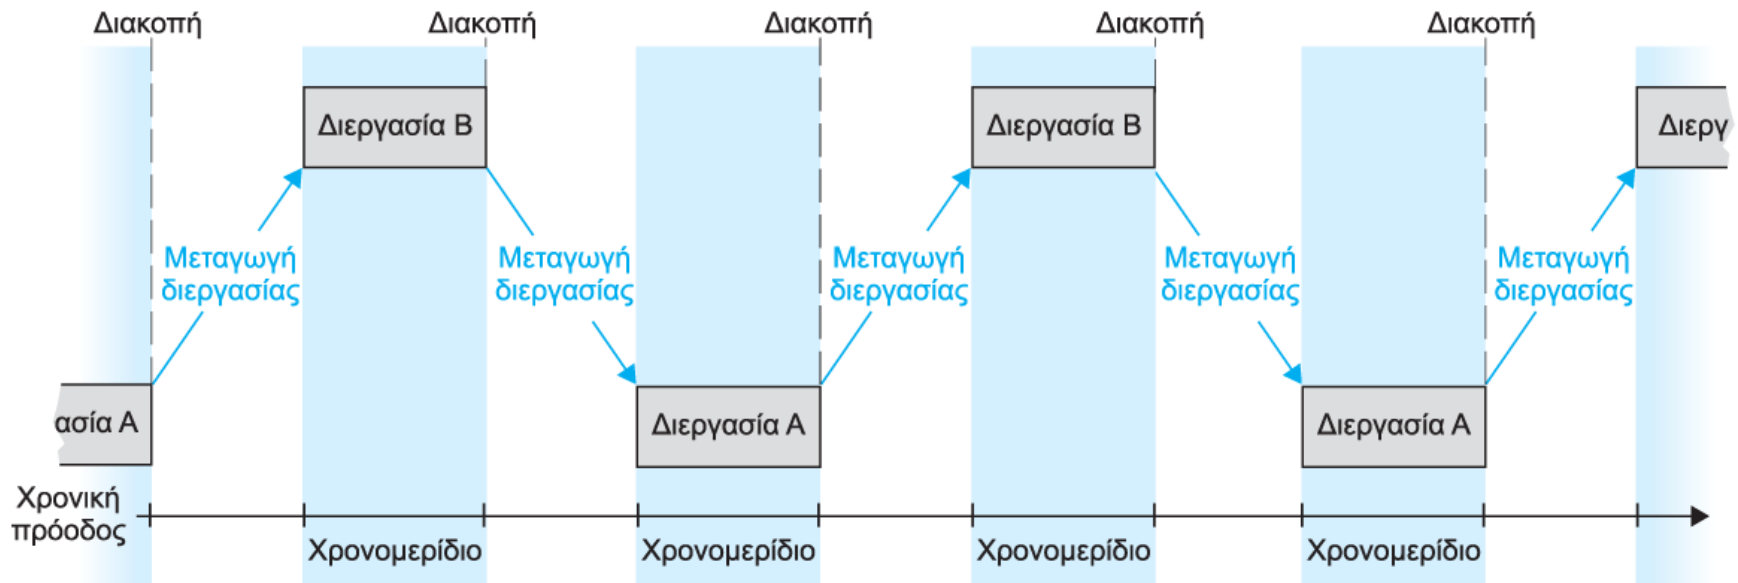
Διακοπή Διακοπή Διακοπή Διακοπή Διακοπή

Διεργασία Β

Διεργασία Β

Διεργ

Μεταγωγή διεργασίας

Μεταγωγή διεργασίας

Μεταγωγή διεργασίας

Μεταγωγή διεργασίας

Μεταγωγή διεργασίας

ασία Α

Διεργασία Α

Διεργασία Α

Χρονική πρόοδος

Χρονομερίδιο Χρονομερίδιο Χρονομερίδιο Χρονομερίδιο